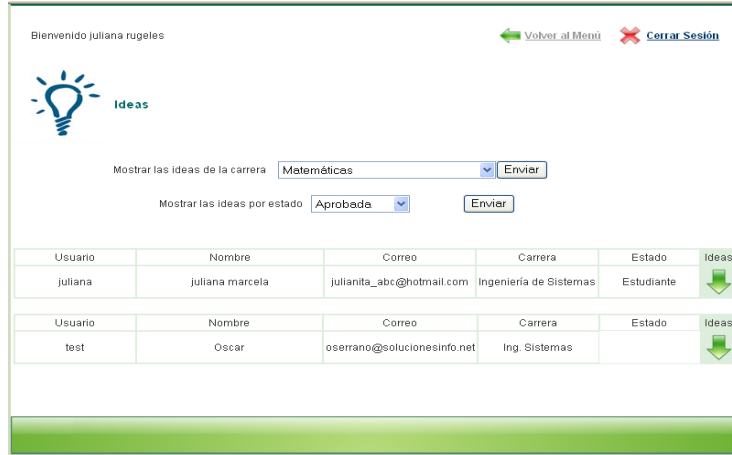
Bienvenido juliana rugeles

Volver al Menú

Cerrar Sesión

Ideas

Mostrar las ideas de la carrera Matemáticas Enviar

Mostrar las ideas por estado Aprobada Enviar

| Usuario | Nombre | Correo | Carrera | Estado | Ideas |
|---|---|---|---|---|---|
| juliana | juliana marcela | julianita_abc@hotmail.com | Ingeniería de Sistemas | Estudiante | |

| Usuario | Nombre | Correo | Carrera | Estado | Ideas |
|---|---|---|---|---|---|
| test | Oscar | oserrano@solucionesinfo.net | Ing. Sistemas | | |